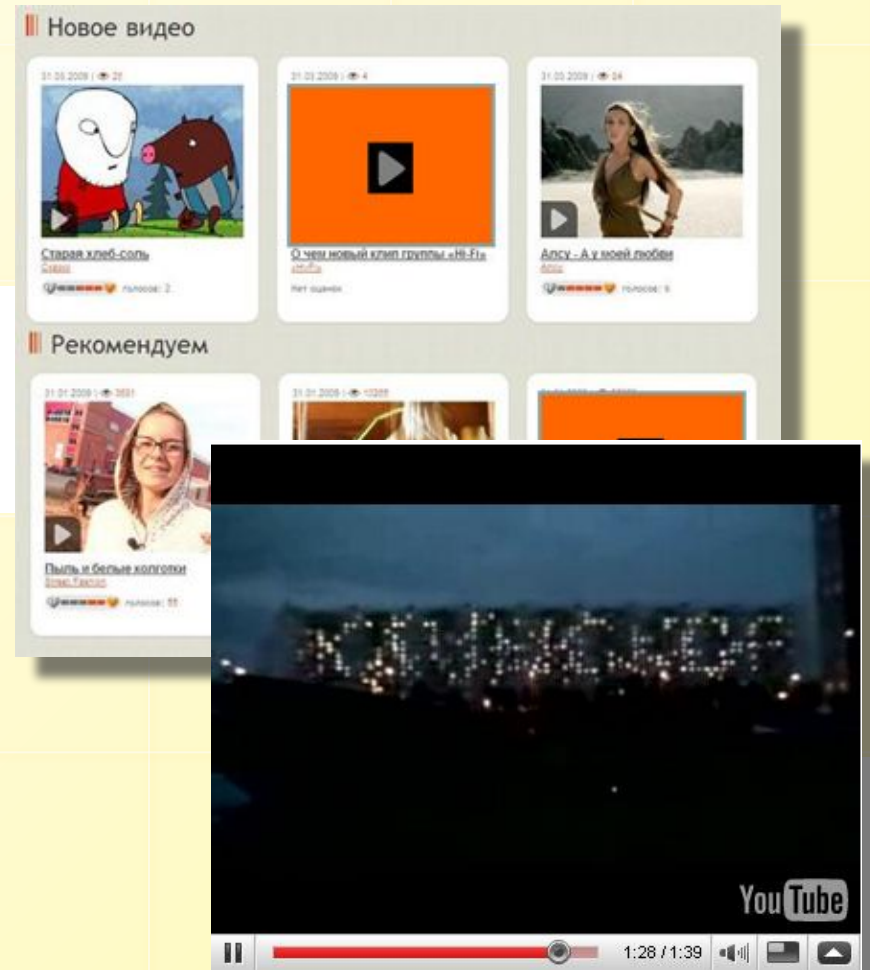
Новое видео

31.03.2009 | 21
Старая хлеб-соль
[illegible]
голосов: 2

31.03.2009 | 4
О чем новый клип группы «Hi-Fi»
«Hi-Fi»
Нет оценок

31.03.2009 | 24
Алсу - А у моей любви
Алсу
голосов: 5

Рекомендуем

31.01.2009 | 3531
Пыль и белые колготки
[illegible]
голосов: 11

31.01.2009 | 10289

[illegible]

You Tube
1:28 / 1:39